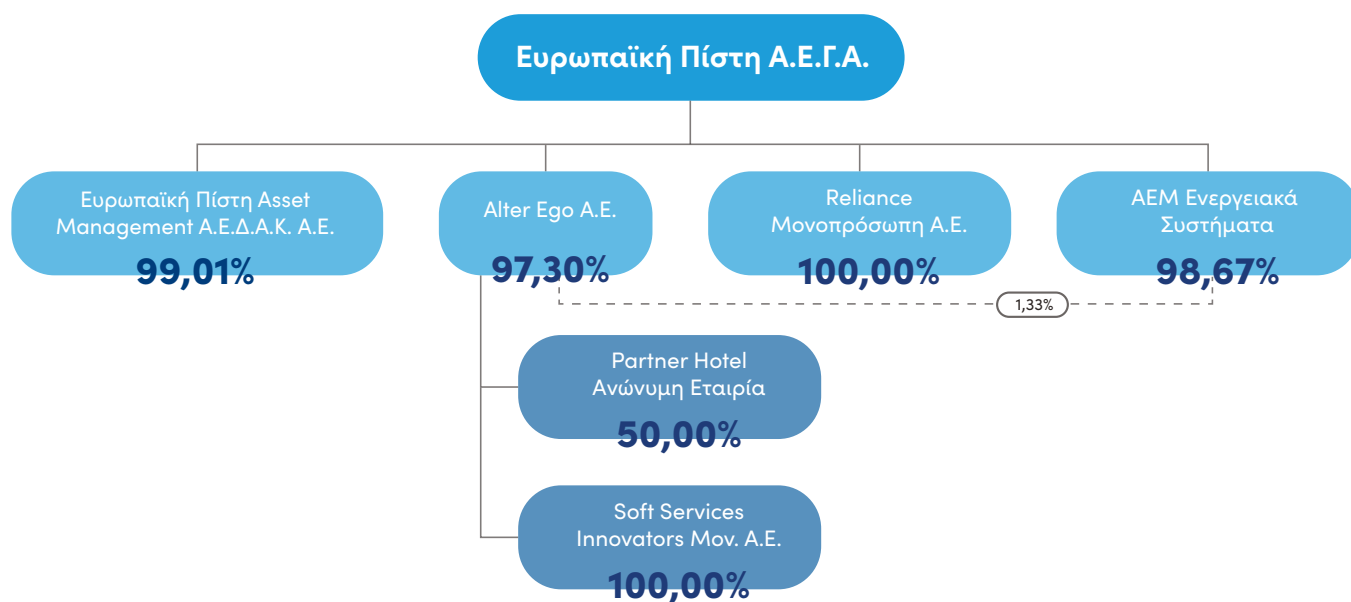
Ευρωπαϊκή Πίστη Α.Ε.Γ.Α.

Ευρωπαϊκή Πίστη Asset Management Α.Ε.Δ.Α.Κ. Α.Ε.
99,01%

Alter Ego Α.Ε.
97,30%

Reliance Μονοπρόσωπη Α.Ε.
100,00%

AEM Ενεργειακά Συστήματα
98,67%

1,33%

Partner Hotel Ανώνυμη Εταιρία
50,00%

Soft Services Innovators Μον. Α.Ε.
100,00%